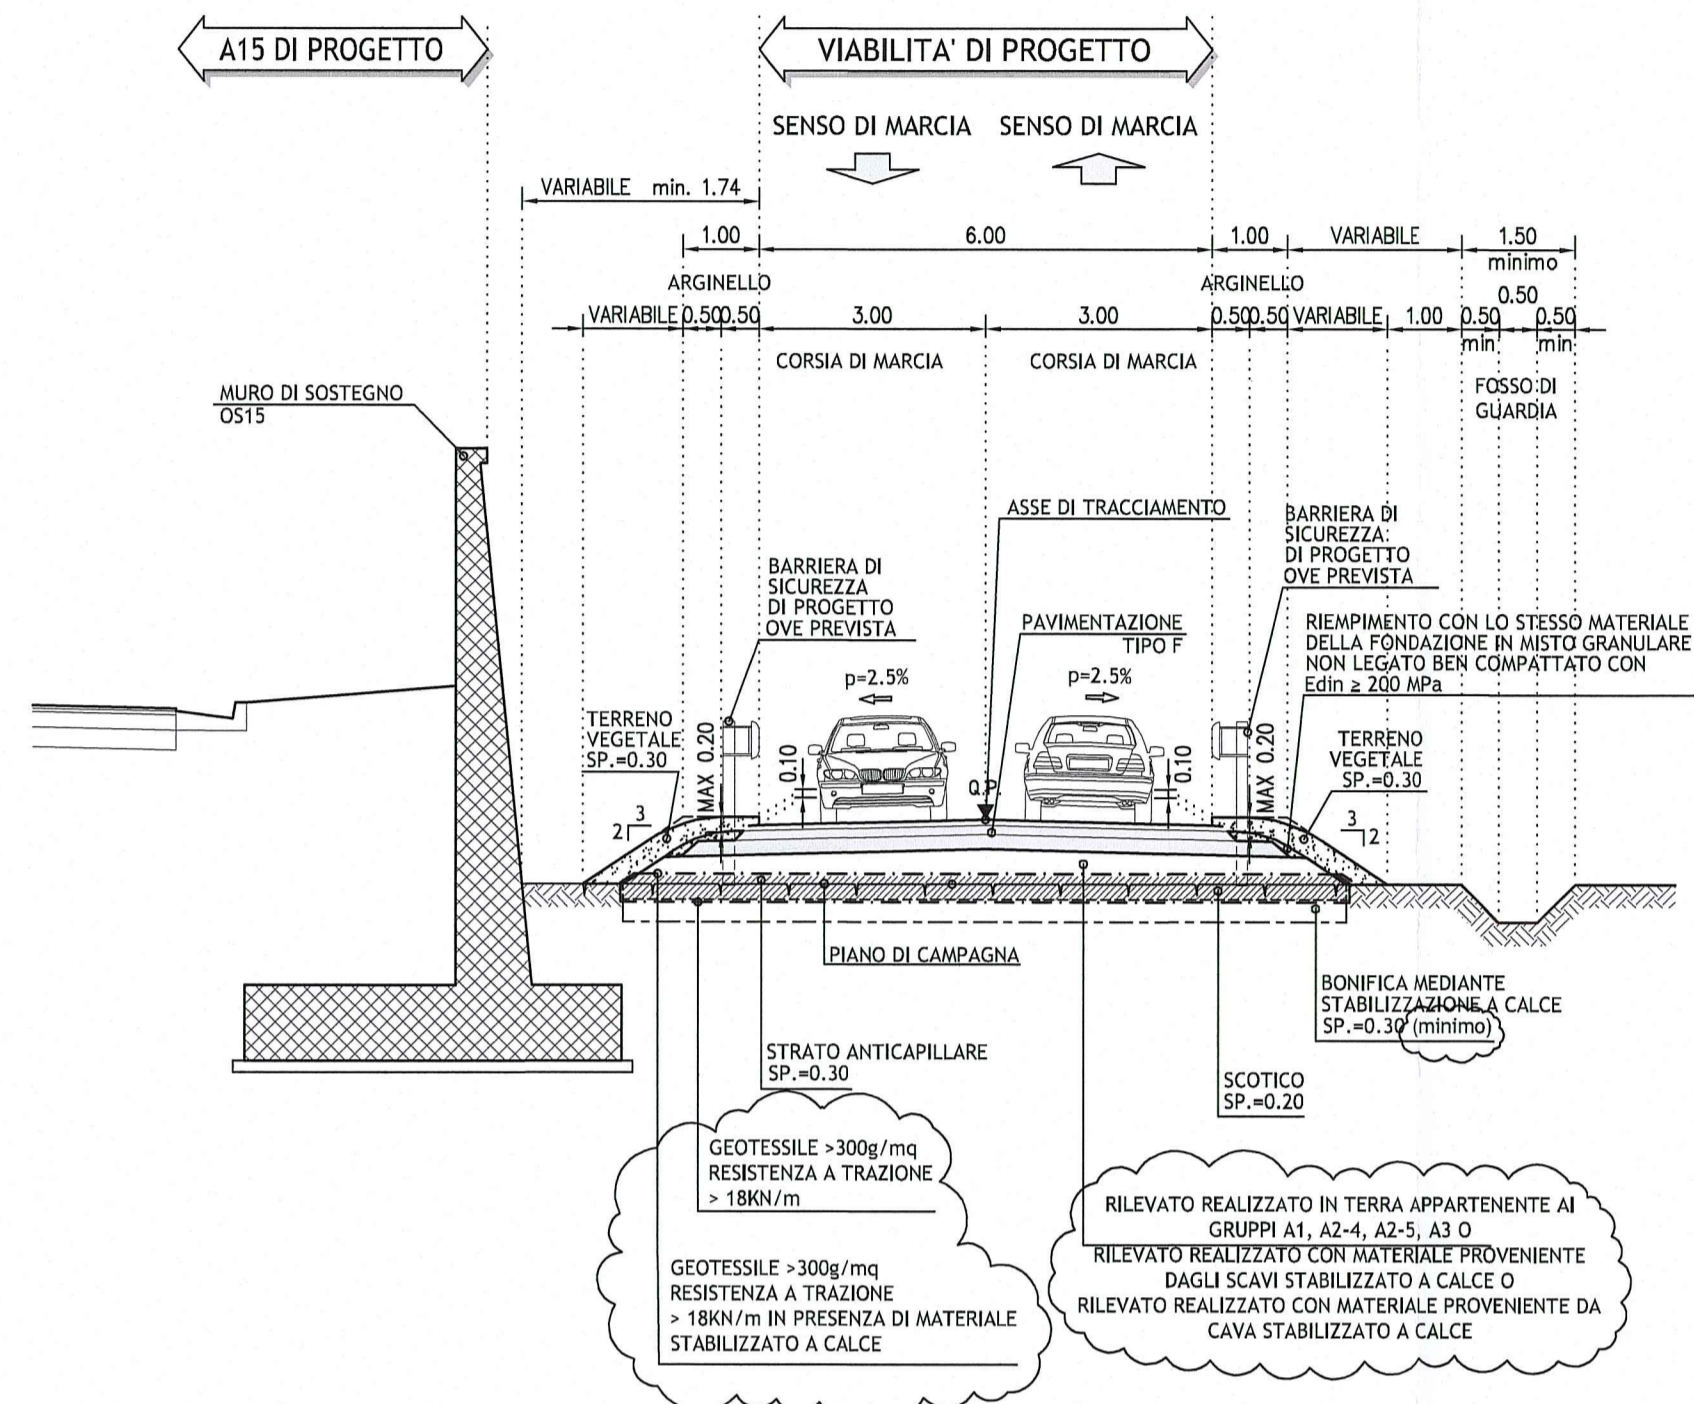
A15 DI PROGETTO

VIABILITA' DI PROGETTO

SENSO DI MARCIA SENSO DI MARCIA

VARIABILE min. 1.74

1.00 6.00 1.00 VARIABILE 1.50 minimo

ARGINELLO ARGINELLO

0.50

VARIABILE 0.50 0.50 3.00 3.00 0.50 0.50 VARIABILE 1.00 0.50 min 0.50 min

CORSIA DI MARCIA CORSIA DI MARCIA

FOSSO DI GUARDIA

MURO DI SOSTEGNO OS15

ASSE DI TRACCIAMENTO

BARRIERA DI SICUREZZA DI PROGETTO OVE PREVISTA

BARRIERA DI SICUREZZA DI PROGETTO OVE PREVISTA

PAVIMENTAZIONE TIPO F

RIEMPIMENTO CON LO STESSO MATERIALE DELLA FONDAZIONE IN MISTO GRANULARE NON LEGATO BEN COMPATTATO CON Edin ≥ 200 MPa

p=2.5%

p=2.5%

TERRENO VEGETALE SP.=0.30

TERRENO VEGETALE SP.=0.30

MAX 0.20

0.10

Q.P.

0.10

MAX 0.20

2 3

3 2

PIANO DI CAMPAGNA

BONIFICA MEDIANTE STABILIZZAZIONE A CALCE SP.=0.30 (minimo)

STRATO ANTICAPILLARE SP.=0.30

SCOTICO SP.=0.20

GEOTESSILE >300g/mq RESISTENZA A TRAZIONE > 18KN/m

RILEVATO REALIZZATO IN TERRA APPARTENENTE AI GRUPPI A1, A2-4, A2-5, A3 O RILEVATO REALIZZATO CON MATERIALE PROVENIENTE DAGLI SCAVI STABILIZZATO A CALCE O RILEVATO REALIZZATO CON MATERIALE PROVENIENTE DA CAVA STABILIZZATO A CALCE

GEOTESSILE >300g/mq RESISTENZA A TRAZIONE > 18KN/m IN PRESENZA DI MATERIALE STABILIZZATO A CALCE